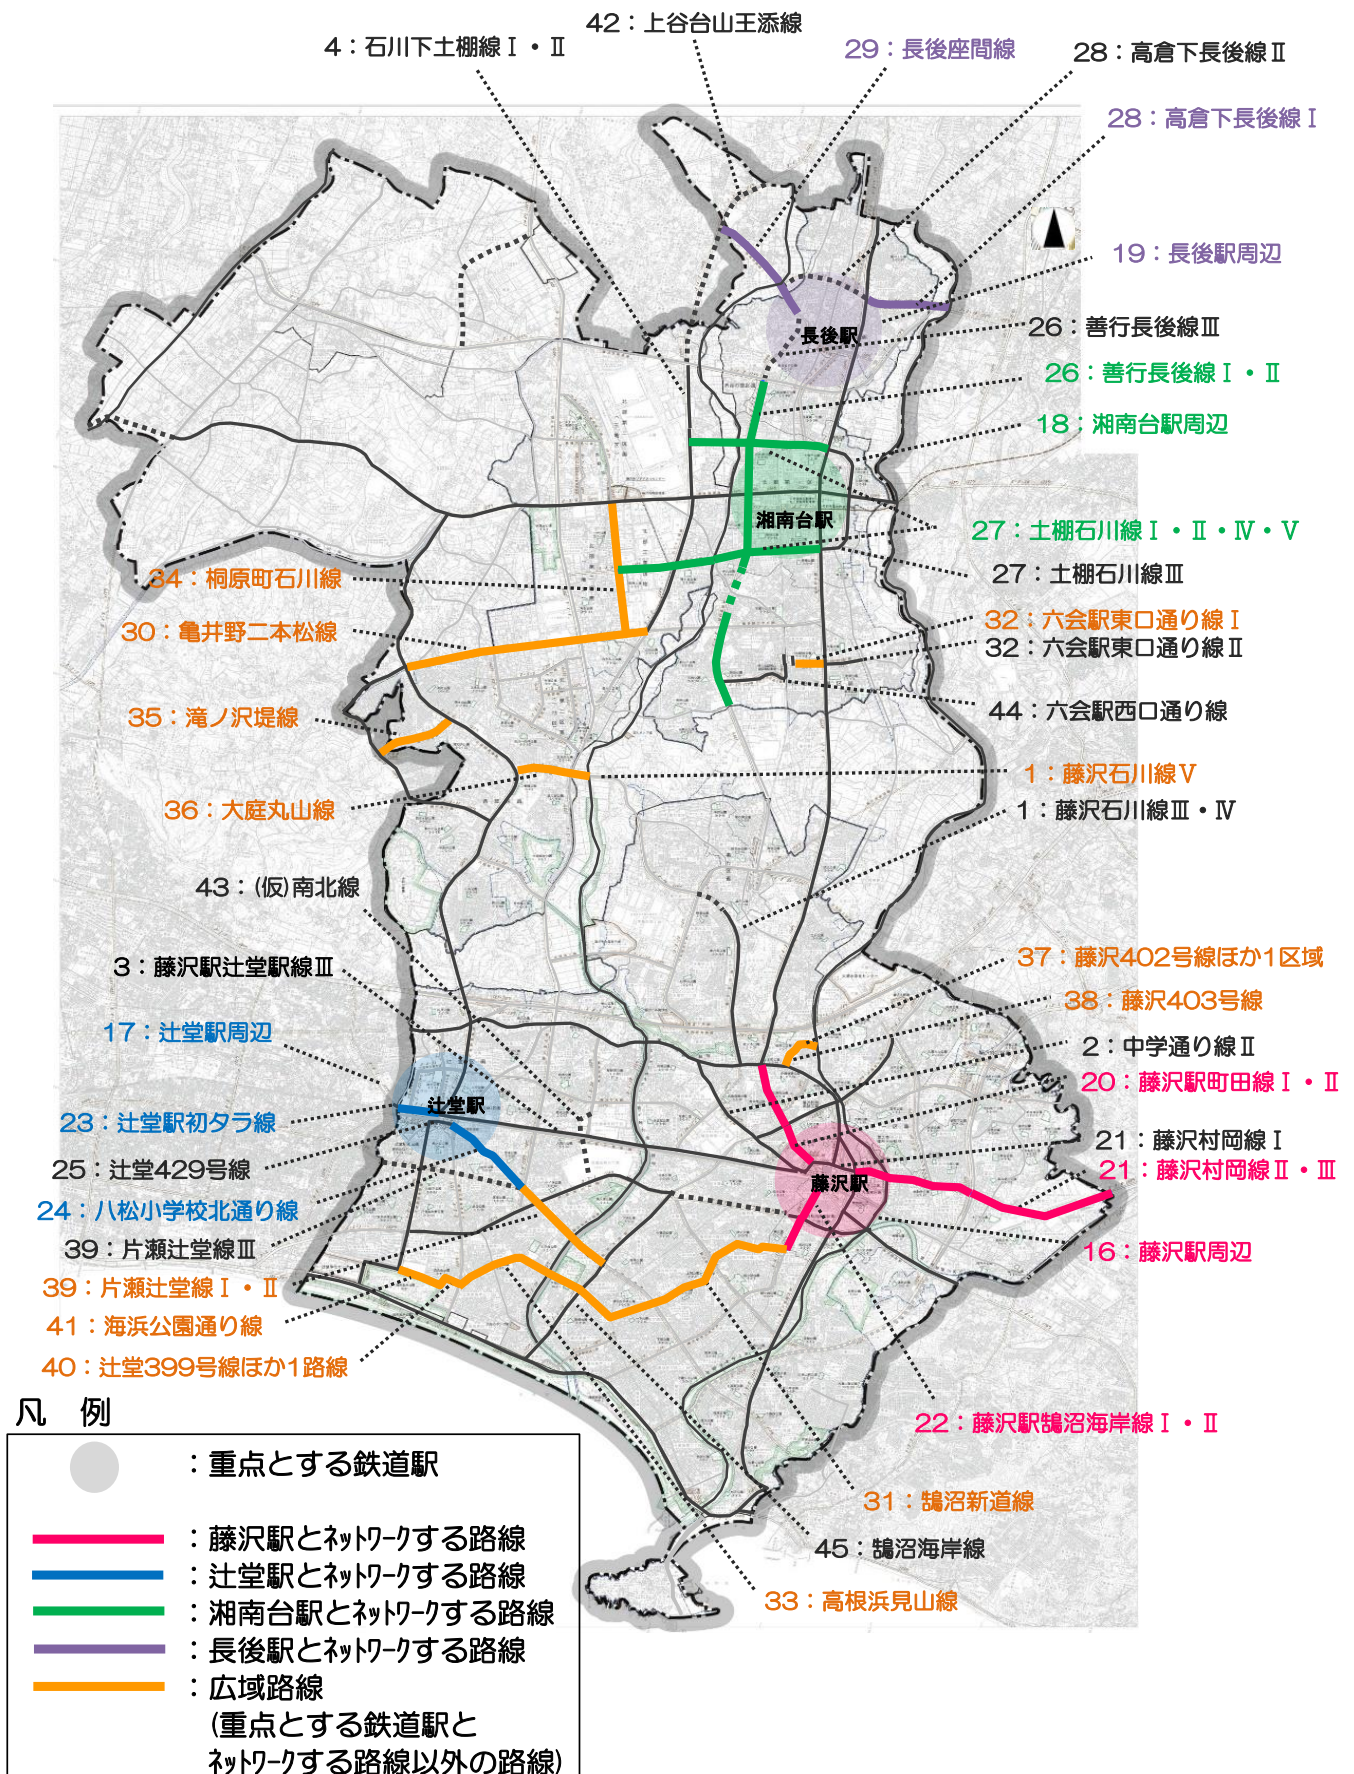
42：上谷台山王添線
4：石川下土棚線Ⅰ・Ⅱ
29：長後座間線
28：高倉下長後線Ⅱ
28：高倉下長後線Ⅰ
19：長後駅周辺
長後駅
26：善行長後線Ⅲ
26：善行長後線Ⅰ・Ⅱ
18：湘南台駅周辺
湘南台駅
27：土棚石川線Ⅰ・Ⅱ・Ⅳ・Ⅴ
27：土棚石川線Ⅲ
34：桐原町石川線
30：亀井野二本松線
32：六会駅東口通り線Ⅰ
32：六会駅東口通り線Ⅱ
44：六会駅西口通り線
35：滝ノ沢堤線
1：藤沢石川線Ⅴ
36：大庭丸山線
1：藤沢石川線Ⅲ・Ⅳ
43：(仮)南北線
37：藤沢402号線ほか1区域
3：藤沢駅辻堂駅線Ⅲ
38：藤沢403号線
17：辻堂駅周辺
2：中学通り線Ⅱ
20：藤沢駅町田線Ⅰ・Ⅱ
辻堂駅
23：辻堂駅初タラ線
21：藤沢村岡線Ⅰ
25：辻堂429号線
21：藤沢村岡線Ⅱ・Ⅲ
藤沢駅
24：八松小学校北通り線
39：片瀬辻堂線Ⅲ
16：藤沢駅周辺
39：片瀬辻堂線Ⅰ・Ⅱ
41：海浜公園通り線
40：辻堂399号線ほか1路線
凡　例
22：藤沢駅鵠沼海岸線Ⅰ・Ⅱ
：重点とする鉄道駅
31：鵠沼新道線
：藤沢駅とﾈｯﾄﾜｰｸする路線
45：鵠沼海岸線
：辻堂駅とﾈｯﾄﾜｰｸする路線
33：高根浜見山線
：湘南台駅とﾈｯﾄﾜｰｸする路線
：長後駅とﾈｯﾄﾜｰｸする路線
：広域路線
(重点とする鉄道駅とﾈｯﾄﾜｰｸする路線以外の路線)